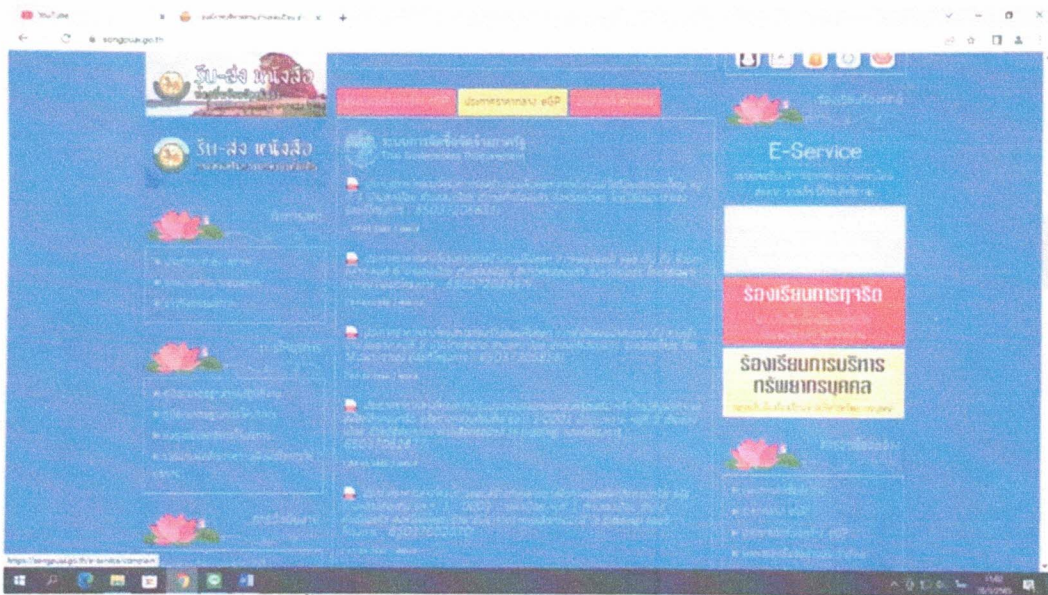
YouTube
songpuak.go.th

รับ-ส่ง หนังสือ

ประกาศราคากลาง eGP

ระบบการจัดซื้อจัดจ้างภาครัฐ
The Government Procurement

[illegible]

E-Service

ร้องเรียนการทุจริต

ร้องเรียนการบริหาร ทรัพยากรบุคคล

รับ-ส่ง หนังสือ

https://songpuak.go.th/e-service/complain